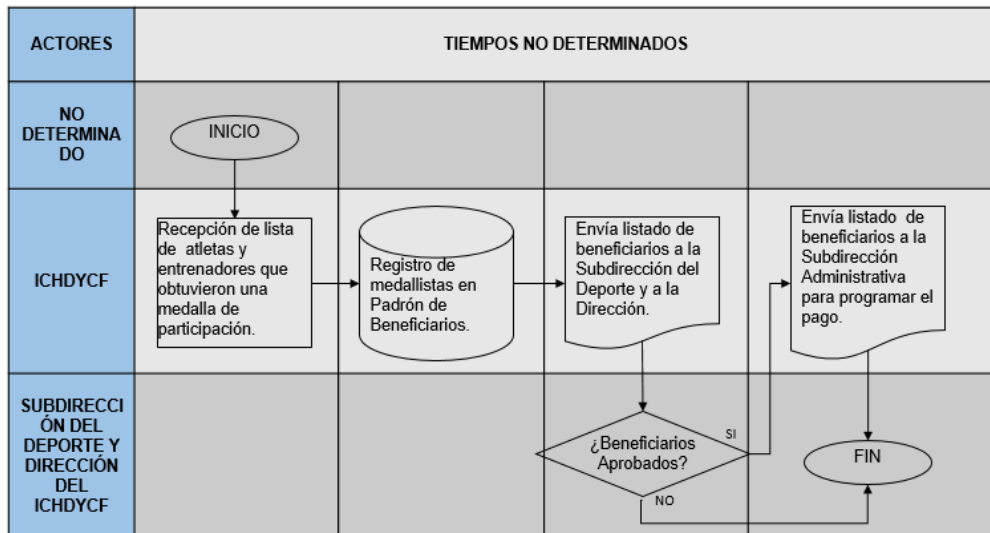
| ACTORES | TIEMPOS NO DETERMINADOS | | | |
|---|---|---|---|---|
| NO DETERMINADO | INICIO | | | |
| ICHDYCF | Recepción de lista de atletas y entrenadores que obtuvieron una medalla de participación. | Registro de medallistas en Padrón de Beneficiarios. | Envía listado de beneficiarios a la Subdirección del Deporte y a la Dirección. | Envía listado de beneficiarios a la Subdirección Administrativa para programar el pago. |
| SUBDIRECCIÓN DEL DEPORTE Y DIRECCIÓN DEL ICHDYCF | | | ¿Beneficiarios Aprobados? SI NO | FIN |